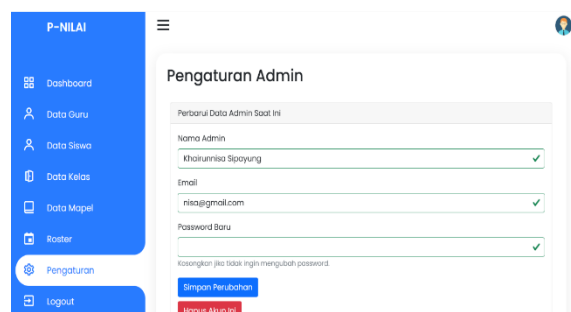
P-NILAI

Dashboard
Data Guru
Data Siswa
Data Kelas
Data Mapel
Roster
Pengaturan
Logout

Pengaturan Admin

Perbarui Data Admin Saat Ini

Nama Admin
Khairunnisa Sipayung

Email
nisa@gmail.com

Password Baru

Kosongkan jika tidak ingin mengubah password.

Simpan Perubahan

Hapus Akun Ini